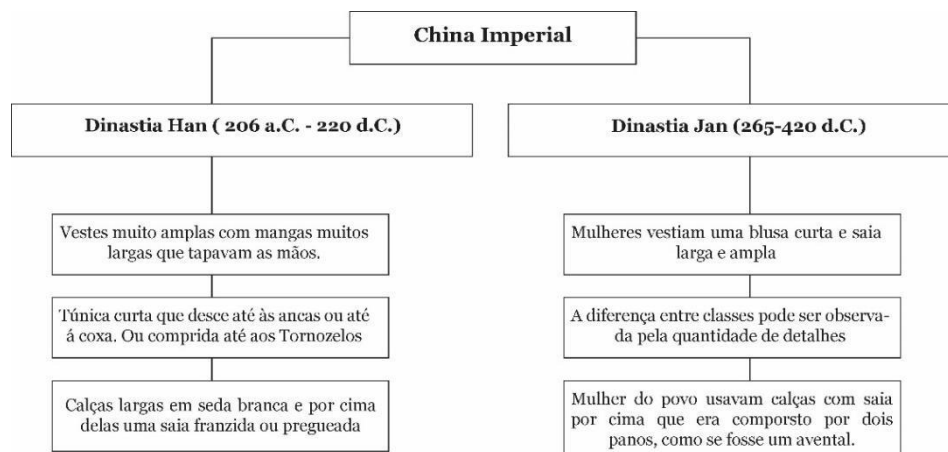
China Imperial

Dinastia Han ( 206 a.C. - 220 d.C.)

Vestes muito amplas com mangas muitos largas que tapavam as mãos.

Túnica curta que desce até às ancas ou até á coxa. Ou comprida até aos Tornozelos

Calças largas em seda branca e por cima delas uma saia franzida ou pregueada

Dinastia Jan (265-420 d.C.)

Mulheres vestiam uma blusa curta e saia larga e ampla

A diferença entre classes pode ser observada pela quantidade de detalhes

Mulher do povo usavam calças com saia por cima que era comporsto por dois panos, como se fosse um avental.